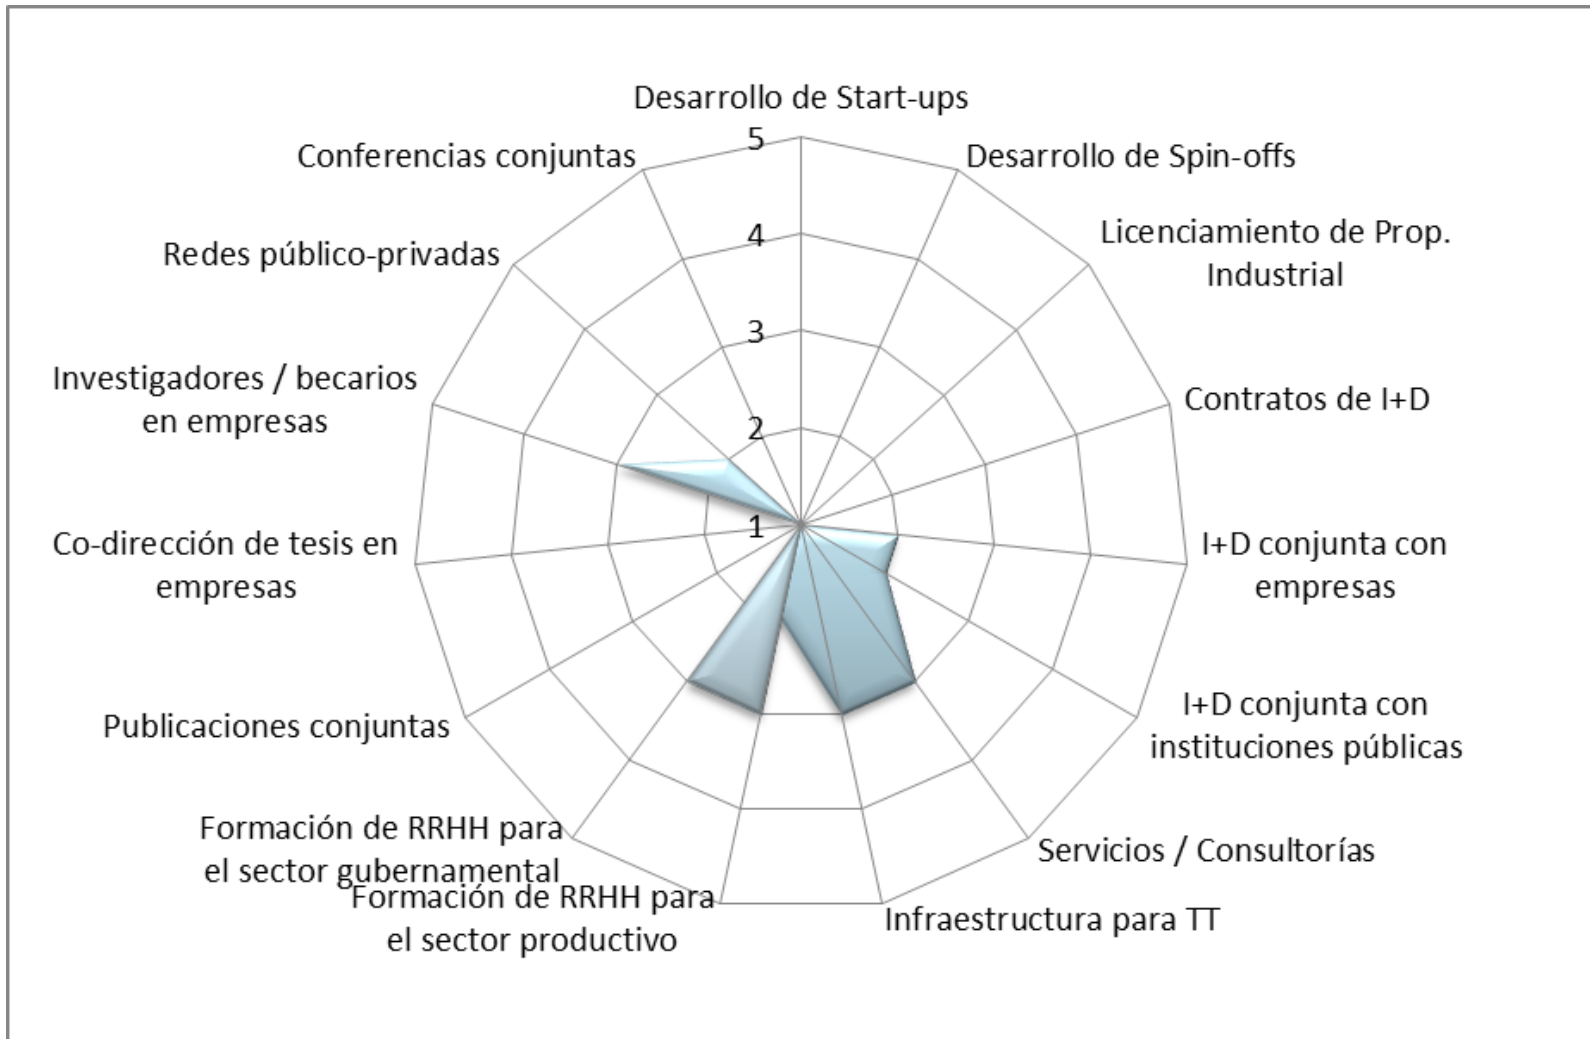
Desarrollo de Start-ups

5

4

3

2

1

Desarrollo de Spin-offs

Licenciamiento de Prop. Industrial

Contratos de I+D

I+D conjunta con empresas

I+D conjunta con instituciones públicas

Servicios / Consultorías

Infraestructura para TT

Formación de RRHH para el sector productivo

Formación de RRHH para el sector gubernamental

Publicaciones conjuntas

Co-dirección de tesis en empresas

Investigadores / becarios en empresas

Redes público-privadas

Conferencias conjuntas